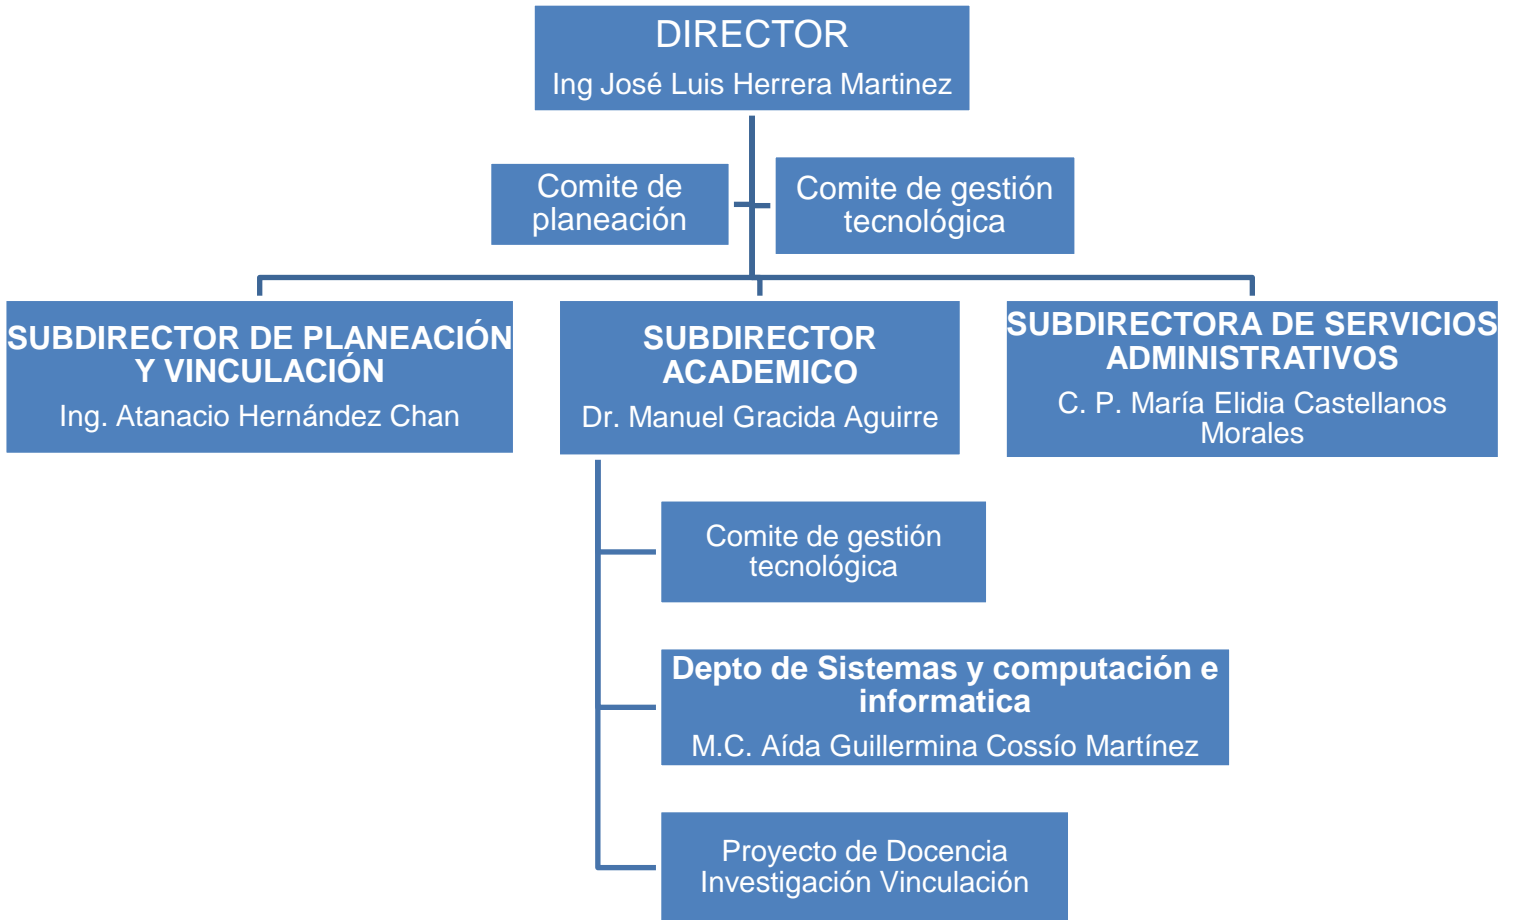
DIRECTOR
Ing José Luis Herrera Martinez

Comite de planeación

Comite de gestión tecnológica

SUBDIRECTOR DE PLANEACIÓN Y VINCULACIÓN
Ing. Atanacio Hernández Chan

SUBDIRECTOR ACADEMICO
Dr. Manuel Gracida Aguirre

SUBDIRECTORA DE SERVICIOS ADMINISTRATIVOS
C. P. María Elidia Castellanos Morales

Comite de gestión tecnológica

Depto de Sistemas y computación e informatica
M.C. Aída Guillermina Cossío Martínez

Proyecto de Docencia Investigación Vinculación